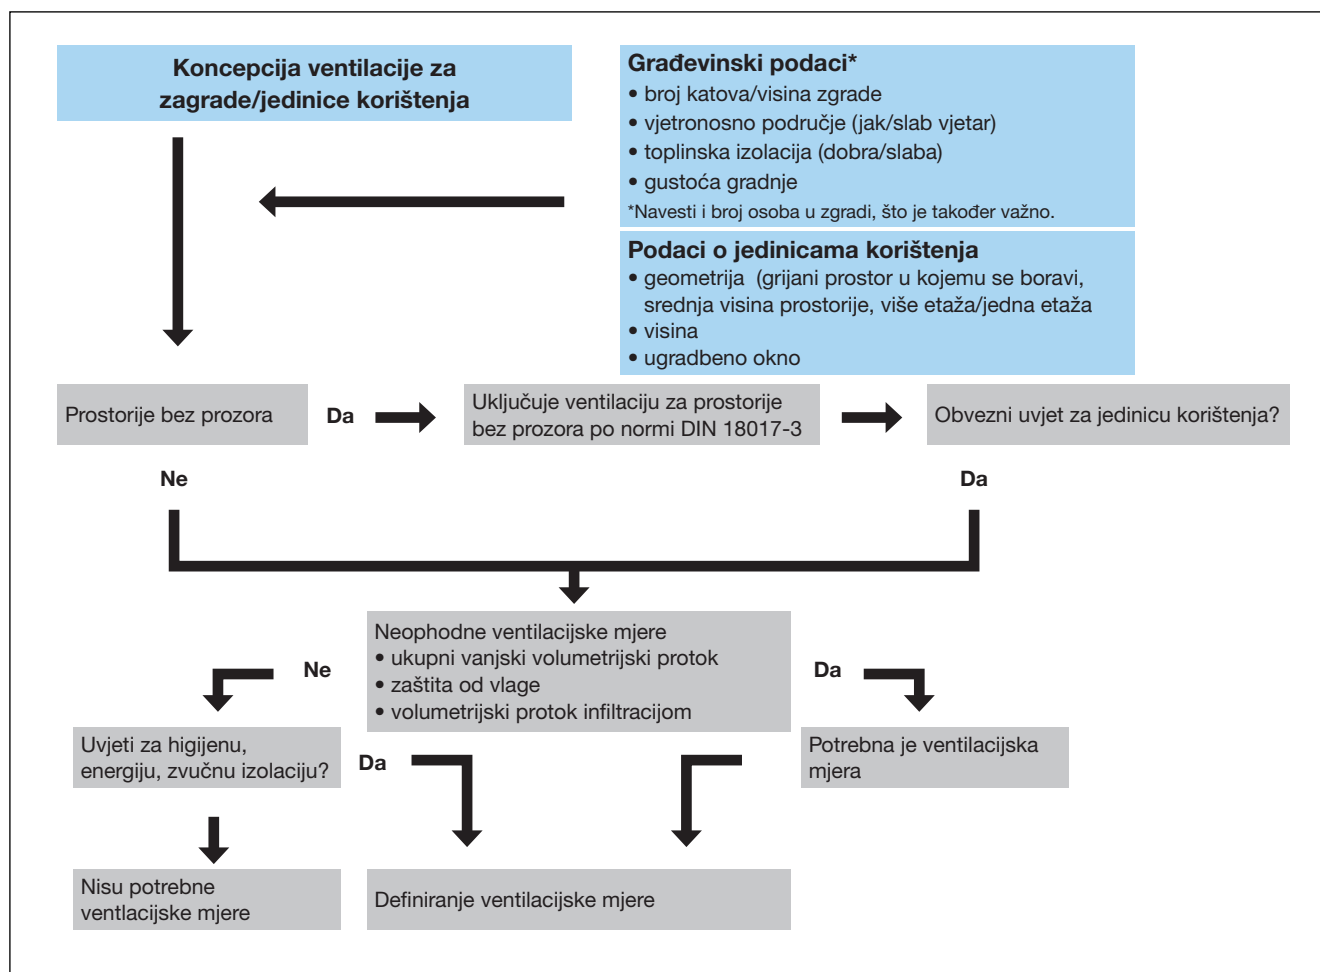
Koncepcija ventilacije za zagrade/jedinice korištenja

Građevinski podaci*
• broj katova/visina zgrade
• vjetronosno područje (jak/slab vjetar)
• toplinska izolacija (dobra/slaba)
• gustoća gradnje
*Navesti i broj osoba u zgradi, što je također važno.

Podaci o jedinicama korištenja
• geometrija (grijani prostor u kojemu se boravi, srednja visina prostorije, više etaža/jedna etaža
• visina
• ugradbeno okno

Prostorije bez prozora

Da

Uključuje ventilaciju za prostorije bez prozora po normi DIN 18017-3

Obvezni uvjet za jedinicu korištenja?

Ne

Da

Neophodne ventilacijske mjere
• ukupni vanjski volumetrijski protok
• zaštita od vlage
• volumetrijski protok infiltracijom

Ne

Da

Uvjeti za higijenu, energiju, zvučnu izolaciju?

Da

Potrebna je ventilacijska mjera

Nisu potrebne ventlacijske mjere

Definiranje ventilacijske mjere